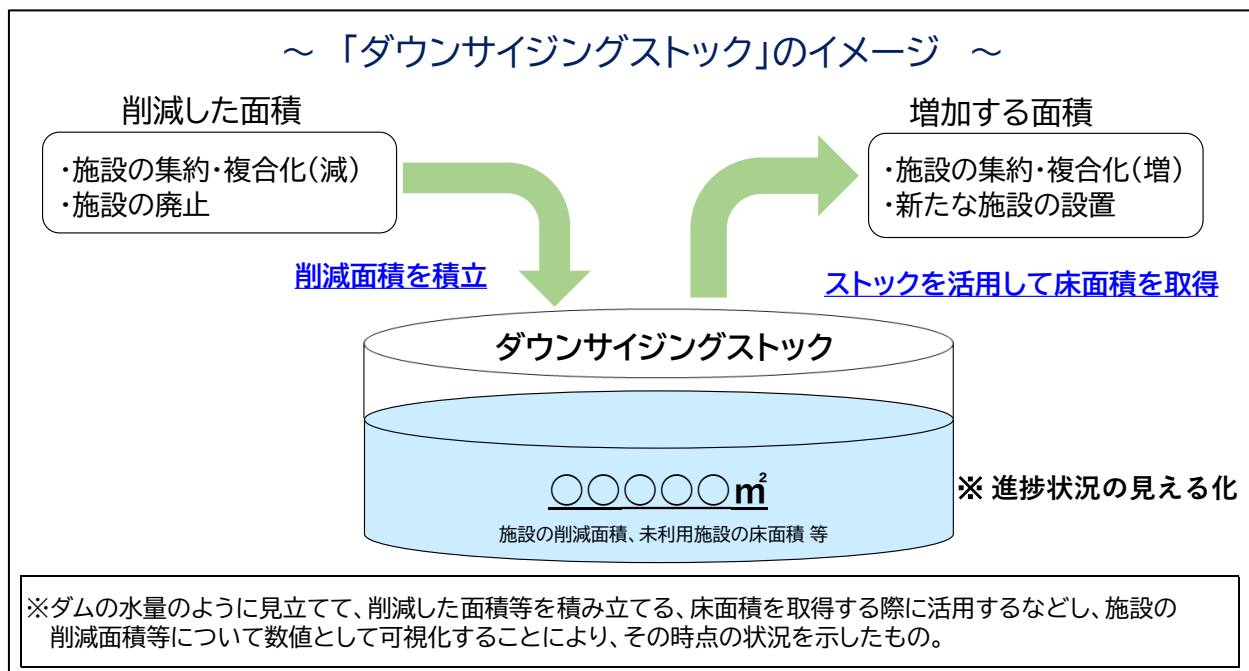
～ 「ダウンサイジングストック」のイメージ ～

削減した面積

・施設の集約・複合化（減）
・施設の廃止

増加する面積

・施設の集約・複合化（増）
・新たな施設の設置

削減面積を積立

ストックを活用して床面積を取得

ダウンサイジングストック

○○○○○m²

施設の削減面積、未利用施設の床面積 等

※ 進捗状況の見える化

※ダムの水量のように見立てて、削減した面積等を積み立てる、床面積を取得する際に活用するなどし、施設の削減面積等について数値として可視化することにより、その時点の状況を示したもの。